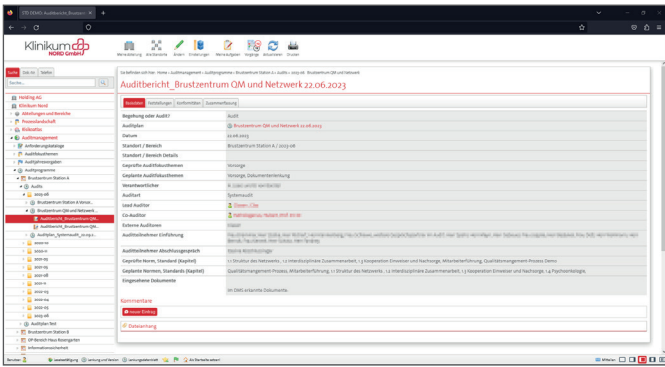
STD DEMO: Auditbericht_Brustzen ×  +

Klinikum NORD GmbH

Merkeliste Strukturbaum Ändern Änderungen Merkeliste Vorgänge Aktualisieren Drucken

Suche Zeit-Nr. Tabelle

Suche...

Holding AG
Klinikum Nord
Abteilungen und Bereiche
Prozesslandschaft
Risikoatlas
Auditmanagement
Anforderungskataloge
Auditfeststellungen
Auditprüfungsanfragen
Auditprogramme
Brustzentrum Station A
Audits
2023-06
Brustzentrum Station A Versor...
Brustzentrum QM und Netzwerk...
Auditbericht_Brustzentrum QM...
Auditbericht_Brustzentrum QM...
Auditplan_Systemaudit_2023-0...
2022-10
2022-11
2022-09
2022-05
2022-08
2022-11
2022-03
2022-05
2022-03
2022-03
2022-06
Auditplan-Test
Brustzentrum Station B
OP-Bereich Haus Rosengarten
Informationssicherheit

Sie befinden sich hier: Home › Auditmanagement › Auditprogramme › Brustzentrum Station A › Audits › 2023-06 › Brustzentrum QM und Netzwerk

Auditbericht_Brustzentrum QM und Netzwerk 22.06.2023

Basisdaten Feststellungen Konformitäten Zusammenfassung

| Begehung oder Audit? | Audit |
|---|---|
| Auditplan | Brustzentrum QM und Netzwerk 22.06.2023 |
| Datum | 22.06.2023 |
| Standort / Bereich | Brustzentrum Station A / 2023-06 |
| Standort / Bereich Details | |
| Geprüfte Auditfokusthemen | Vorsorge |
| Geplante Auditfokusthemen | Vorsorge, Dokumentenlenkung |
| Verantwortlicher | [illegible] |
| Auditart | Systemaudit |
| Lead-Auditor | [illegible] |
| Co-Auditor | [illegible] |
| Externe Auditoren | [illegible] |
| Auditteilnehmer Einführung | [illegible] |
| Auditteilnehmer Abschlussgespräch | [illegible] |
| Geprüfte Normen, Standard (Kapitel) | 1.1 Struktur des Netzwerks, 1.2 Interdisziplinäre Zusammenarbeit, 1.3 Kooperation Einweiser und Nachsorge, Mitarbeiterführung, Qualitätsmanagement-Prozess Demo |
| Geplante Normen, Standards (Kapitel) | Qualitätsmanagement-Prozess, Mitarbeiterführung, 1.1 Struktur des Netzwerks, 1.2 Interdisziplinäre Zusammenarbeit, 1.3 Kooperation Einweiser und Nachsorge, 1.4 Psychoonkologie, |
| Eingesehene Dokumente | |
| | Im DMS erfasste Dokumente |

Kommentare
Neuer Eintrag

Dateianhang

Benutzer Lesebestätigung Lenkung und Version Lenkungsbereitschaft An Startseite anheften
Mitteilen